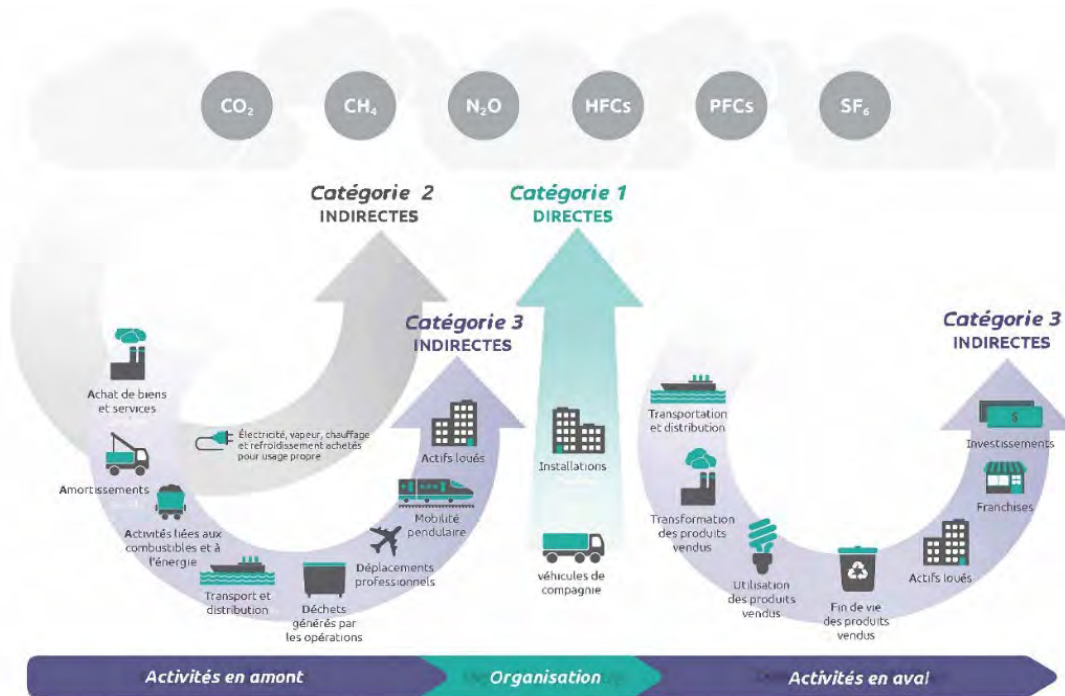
$CO_2$ $CH_4$ $N_2O$ HFCs PFCs $SF_6$

Catégorie 2
INDIRECTES

Catégorie 1
DIRECTES

Catégorie 3
INDIRECTES

Catégorie 3
INDIRECTES

Achat de biens et services

Électricité, vapeur, chauffage et refroidissement achetés pour usage propre

Amortissements

Activités liées aux combustibles et à l'énergie

Transport et distribution

Déchets générés par les opérations

Déplacements professionnels

Mobilité pendulaire

Actifs loués

Installations

véhicules de compagnie

Transportation et distribution

Transformation des produits vendus

Utilisation des produits vendus

Fin de vie des produits vendus

Actifs loués

Franchises

Investissements

Activités en amont
Organisation
Activités en aval